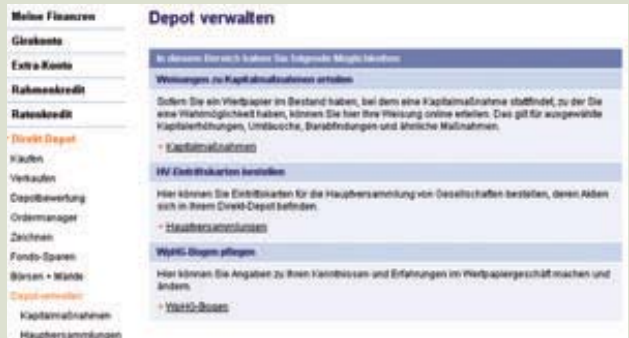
Meine Finanzen
Girokonto
Extra-Konto
Rahmenkredit
Ratenkredit
Direkt-Depot
Kaufen
Verkaufen
Depotbewertung
Ordermanager
Zeichnen
Fonds-Sparen
Börsen + Märkte
Depot verwalten
Kapitalmaßnahmen
Hauptversammlungen

Depot verwalten

In diesem Bereich haben Sie folgende Möglichkeiten

Weisungen zu Kapitalmaßnahmen erteilen

Sofern Sie ein Wertpapier im Bestand haben, bei dem eine Kapitalmaßnahme stattfindet, zu der Sie eine Wahlmöglichkeit haben, können Sie hier Ihre Weisung online erteilen. Das gilt für ausgewählte Kapitalerhöhungen, Umtausche, Barabfindungen und ähnliche Maßnahmen.

› Kapitalmaßnahmen

HV-Eintrittskarten bestellen

Hier können Sie Eintrittskarten für die Hauptversammlung von Gesellschaften bestellen, deren Aktien sich in Ihrem Direkt-Depot befinden.

› Hauptversammlungen

WpHG-Bogen pflegen

Hier können Sie Angaben zu Ihren Kenntnissen und Erfahrungen im Wertpapiergeschäft machen und ändern.

› WpHG-Bogen